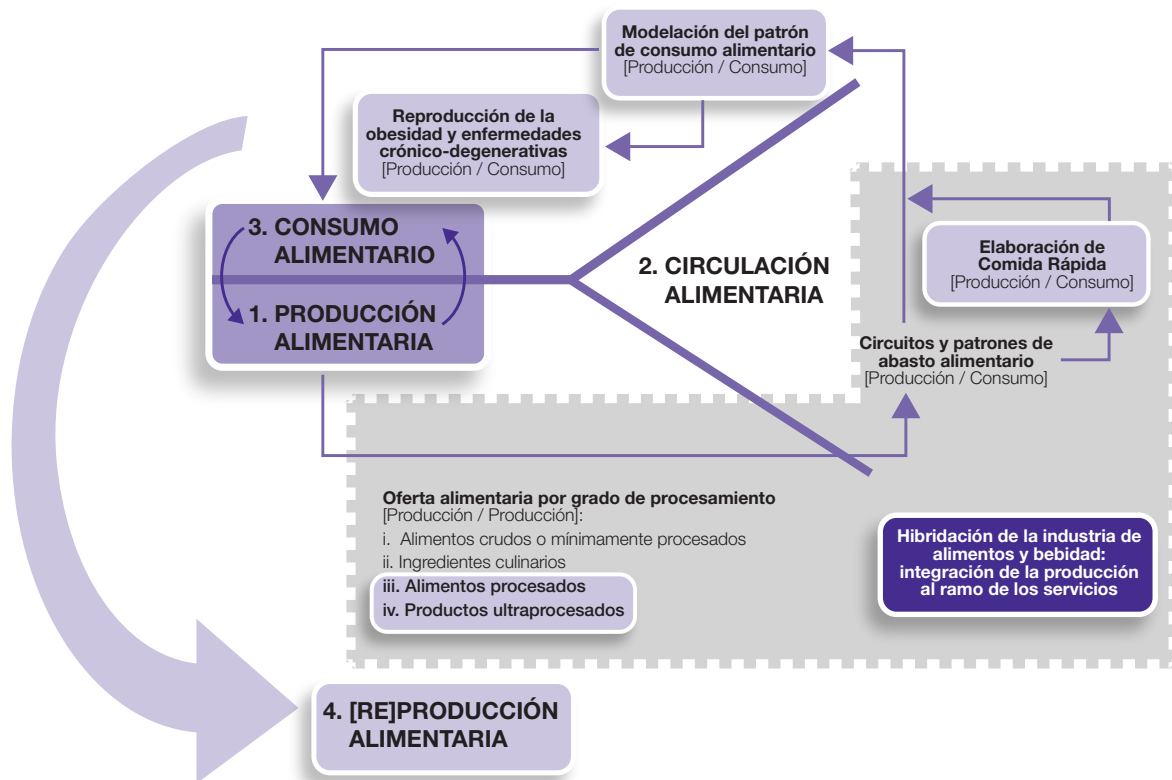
Modelación del patrón de consumo alimentario
[Producción / Consumo]

Reproducción de la obesidad y enfermedades crónico-degenerativas
[Producción / Consumo]

3. CONSUMO ALIMENTARIO

1. PRODUCCIÓN ALIMENTARIA

2. CIRCULACIÓN ALIMENTARIA

Elaboración de Comida Rápida
[Producción / Consumo]

Circuitos y patrones de abasto alimentario
[Producción / Consumo]

Oferta alimentaria por grado de procesamiento
[Producción / Producción]:
i. Alimentos crudos o mínimamente procesados
ii. Ingredientes culinarios
iii. Alimentos procesados
iv. Productos ultraprocesados

Hibridación de la industria de alimentos y bebidad: integración de la producción al ramo de los servicios

4. [RE]PRODUCCIÓN ALIMENTARIA